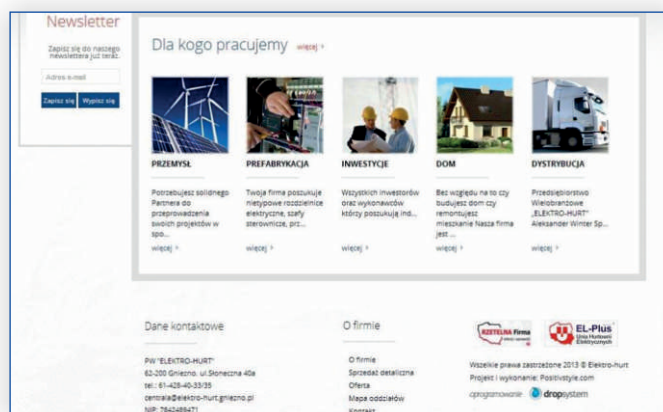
Newsletter

Zapisz się do naszego newslettera już teraz.

Adres e-mail

Zapisz się Wypisz się

Dla kogo pracujemy więcej >

PRZEMYSŁ

Potrzebujesz solidnego Partnera do przeprowadzenia swoich projektów w spo...

więcej >

PREFABRYKACJA

Twoja firma poszukuje nietypowe rozdzielnice elektryczne, szafy sterownicze, prz...

więcej >

INWESTYCJE

Wszystkich inwestorów oraz wykonawców którzy poszukują ind...

więcej >

DOM

Bez względu na to czy budujesz dom czy remontujesz mieszkanie Nasza firma jest ...

więcej >

DYSTRYBUCJA

Przedsiębiorstwo Wielobranżowe „ELEKTRO-HURT" Aleksander Winter Sp...

więcej >

Dane kontaktowe

PW "ELEKTRO-HURT"
62-200 Gniezno, ul.Słoneczna 40a
tel.: 61-428-40-33/35
centrala@elektro-hurt.gniezno.pl
NIP: 7842489471

O firmie

O firmie
Sprzedaż detaliczna
Oferta
Mapa oddziałów
Kontakt

RZETELNA Firma

EL-Plus Unia Hurtowni Elektrycznych

Wszelkie prawa zastrzeżone 2013 © Elektro-hurt
Projekt i wykonanie: Positivstyle.com
oprogramowanie dropsystem